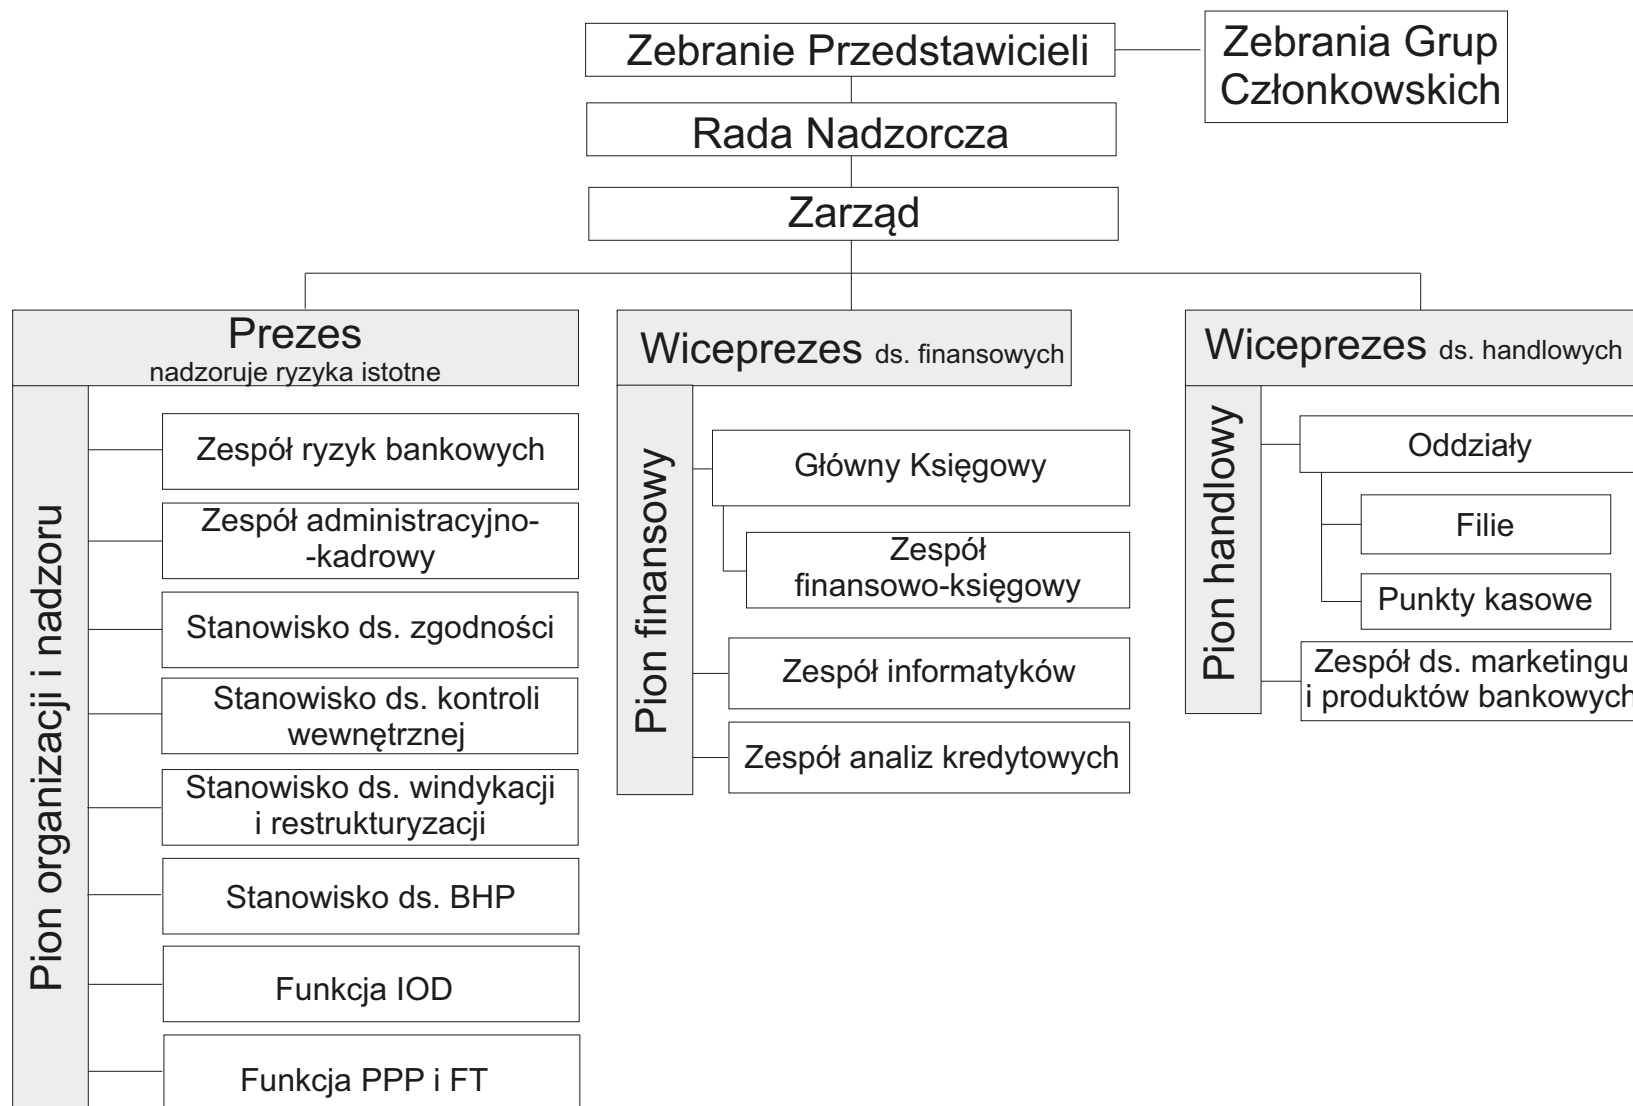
Zebranie Przedstawicieli

Zebrania Grup Członkowskich

Rada Nadzorcza

Zarząd

Prezes
nadzoruje ryzyka istotne

Pion organizacji i nadzoru

Zespół ryzyk bankowych

Zespół administracyjno--kadrowy

Stanowisko ds. zgodności

Stanowisko ds. kontroli wewnętrznej

Stanowisko ds. windykacji i restrukturyzacji

Stanowisko ds. BHP

Funkcja IOD

Funkcja PPP i FT

Wiceprezes ds. finansowych

Pion finansowy

Główny Księgowy

Zespół finansowo-księgowy

Zespół informatyków

Zespół analiz kredytowych

Wiceprezes ds. handlowych

Pion handlowy

Oddziały

Filie

Punkty kasowe

Zespół ds. marketingu i produktów bankowych